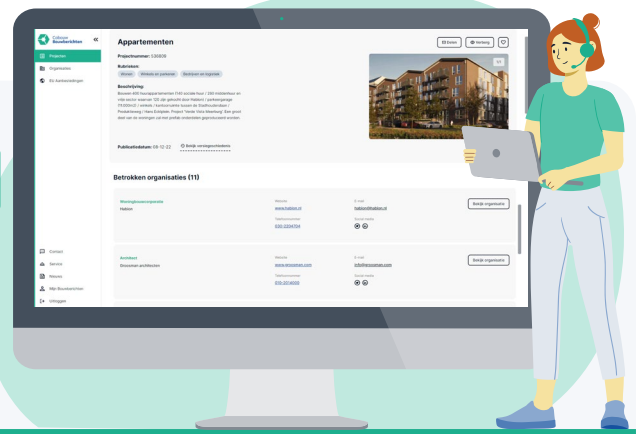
Cobouw Bouwberichten

Projecten
Organisaties
Eb Aanbestedingen

Contact
Service
Nieuws
Mijn Bouwberichten
Inloggen

Appartementen

Delen
Herlaag

Projectnummer: 536839

Rubrieken
Wonen Winkels en parkeren Bedrijven en logistiek

Beschrijving
Bouwen 405 huurappartementen FnH sociale huur / 330 middenhuur en vrije sector waarvan 120 zijn gebouwd door Habion / parkeergarage TFVIDINO - winkels / kantoorruimte tussen de Stadhuisstraat / Poelakkerweg / Hans Eeldstein. Project 'Gerbe Vers Heerburg' Een groot deel van de woningen zal met prefab onderdelen geproduceerd worden.

Publicatiedatum: 08-12-22 Bekijk voorgaande fasen

Betrokken organisaties (11)

Woningbouwcorporatie
Habion
Website
www.habion.nl
Telefoonnummer
030-2334704
E-mail
habion@habion.nl
Social media
Bekijk organisatie

Architect
Snoosman architecten
Website
www.snoosman.com
Telefoonnummer
010-3014600
E-mail
info@snoosman.com
Social media
Bekijk organisatie